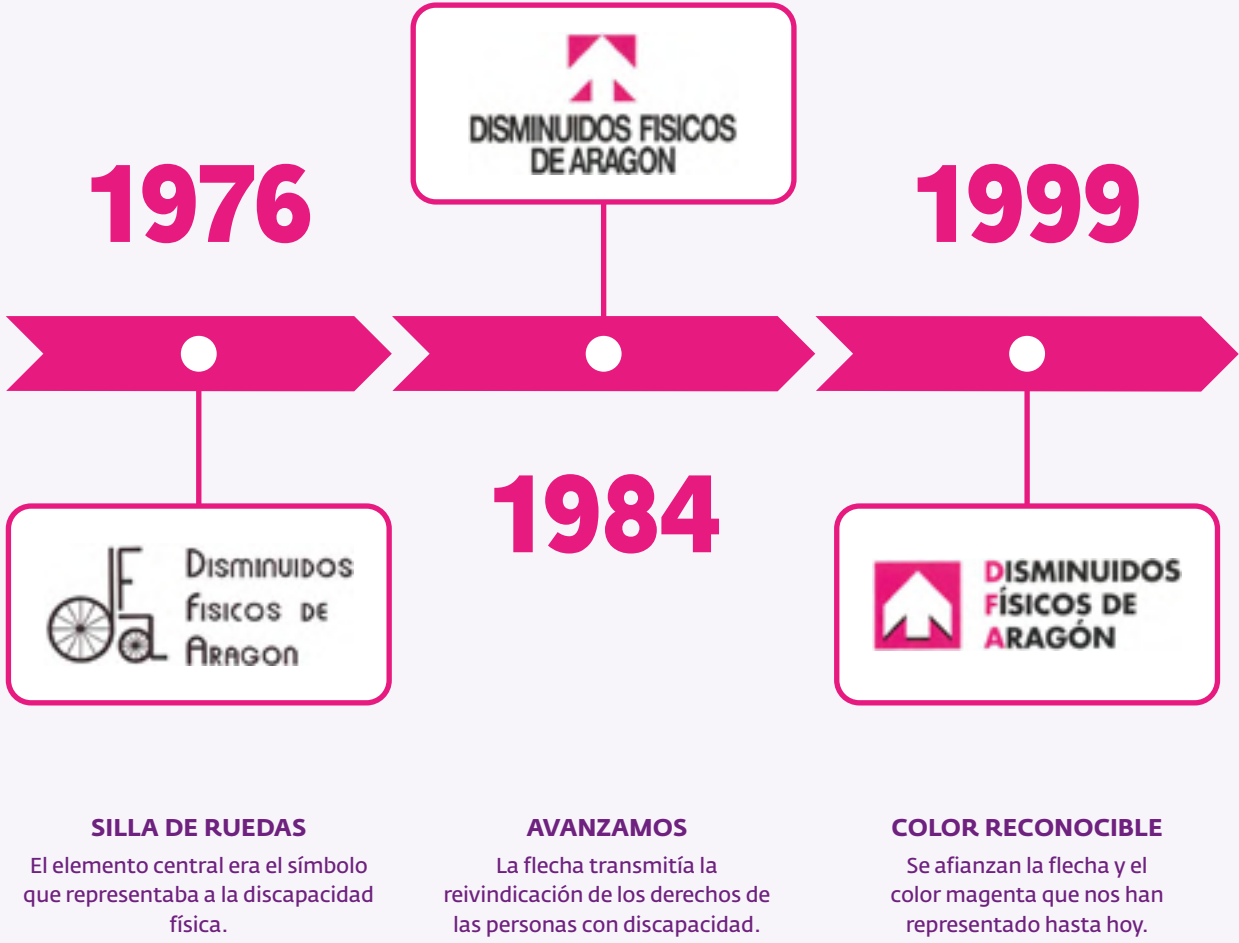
DISMINUIDOS FISICOS DE ARAGON

1976

1999

1984

dfa

Disminuidos Fisicos de Aragon

DISMINUIDOS FÍSICOS DE ARAGÓN

SILLA DE RUEDAS

El elemento central era el símbolo que representaba a la discapacidad física.

AVANZAMOS

La flecha transmitía la reivindicación de los derechos de las personas con discapacidad.

COLOR RECONOCIBLE

Se afianzan la flecha y el color magenta que nos han representado hasta hoy.